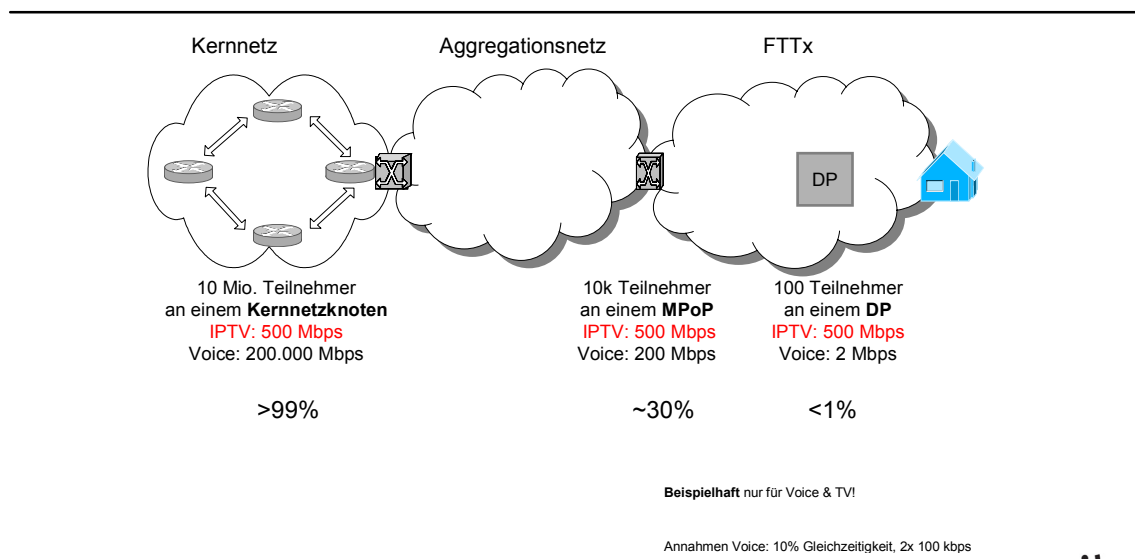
Kernnetz

Aggregationsnetz

FTTx

DP

10 Mio. Teilnehmer
an einem **Kernnetzknoten**
IPTV: 500 Mbps
Voice: 200.000 Mbps

10k Teilnehmer
an einem **MPoP**
IPTV: 500 Mbps
Voice: 200 Mbps

100 Teilnehmer
an einem **DP**
IPTV: 500 Mbps
Voice: 2 Mbps

>99%

~30%

<1%

**Beispielhaft** nur für Voice & TV!

Annahmen Voice: 10% Gleichzeitigkeit, 2x 100 kbps